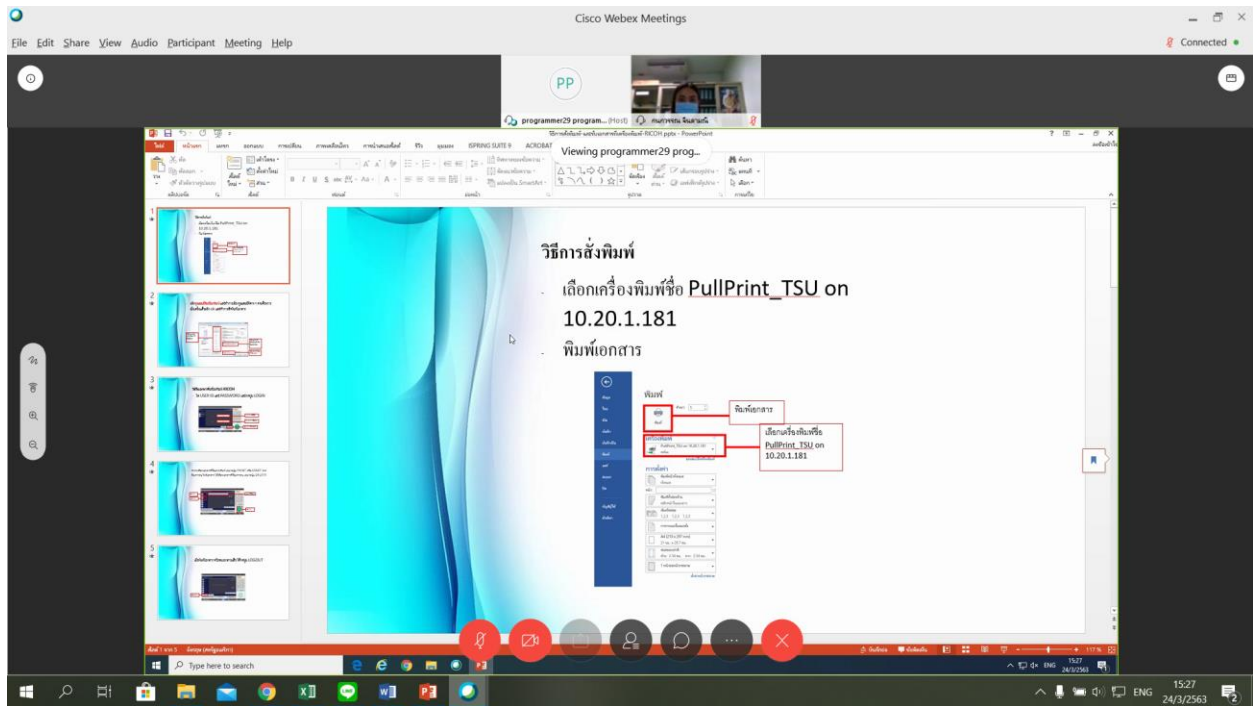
Cisco Webex Meetings

File Edit Share View Audio Participant Meeting Help

Connected

PP

programmer29 program... (Host)

Viewing programmer29 prog...

ISPRING SUITE 9 ACROBAT

วิธีการสั่งพิมพ์

เลือกเครื่องพิมพ์ชื่อ PullPrint_TSU on 10.20.1.181

พิมพ์เอกสาร

พิมพ์

พิมพ์เอกสาร

เลือกเครื่องพิมพ์ชื่อ PullPrint_TSU on 10.20.1.181

Type here to search

ENG 15:27 24/3/2563

ENG 15:27 24/3/2563